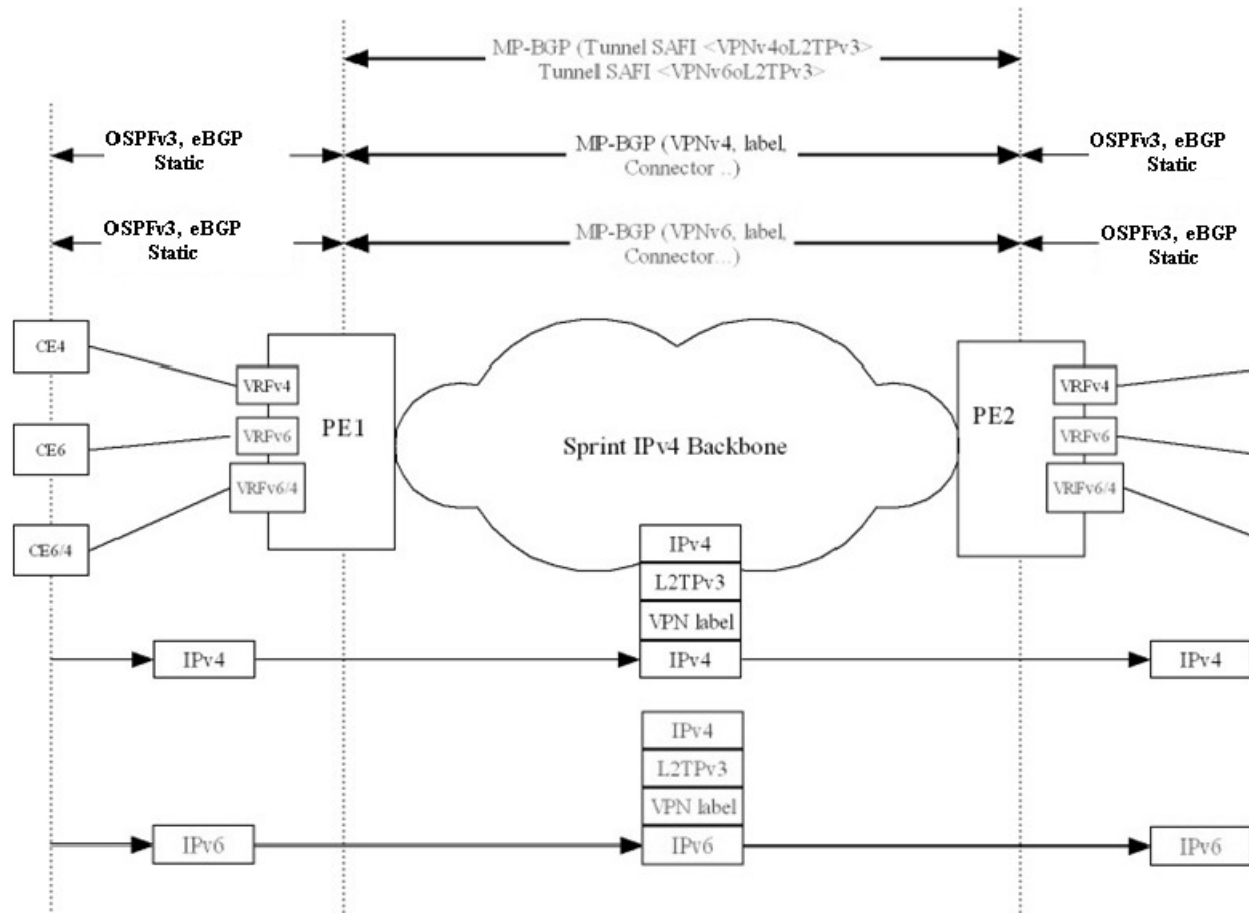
MP-BGP (Tunnel SAFI <VPNv4oL2TPv3>
Tunnel SAFI <VPNv6oL2TPv3>

OSPFv3, eBGP
Static

MP-BGP (VPNv4, label,
Connector ..)

OSPFv3, eBGP
Static

OSPFv3, eBGP
Static

MP-BGP (VPNv6, label,
Connector...)

OSPFv3, eBGP
Static

CE4

VRFv4

CE6

VRFv6

VRFv6/4

CE6/4

PE1

Sprint IPv4 Backbone

PE2

VRFv4

VRFv6

VRFv6/4

IPv4

L2TPv3

VPN label

IPv4

IPv4

IPv4

IPv4

L2TPv3

VPN label

IPv6

IPv6

IPv6